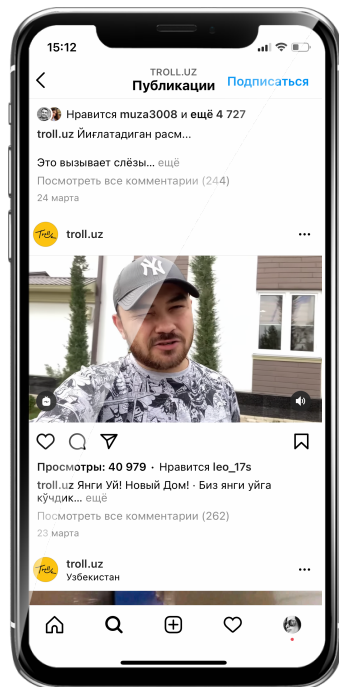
15:12

TROLL.UZ
Публикации
Подписаться

Нравится muza3008 и ещё 4 727
troll.uz Йиғлатадиган расм...

Это вызывает слёзы... ещё
Посмотреть все комментарии (244)
24 марта

troll
troll.uz

NY

Просмотры: 40 979 · Нравится leo_17s
troll.uz Янги Уй! Новый Дом! - Биз янги уйга кўчдик... ещё
Посмотреть все комментарии (262)
23 марта

troll
troll.uz
Узбекистан